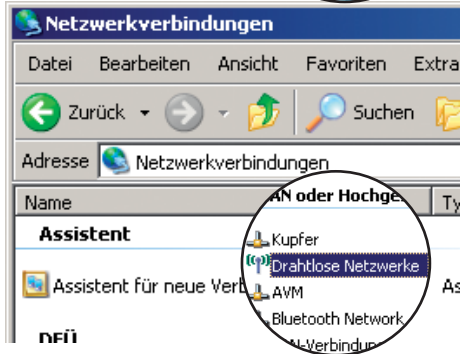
Netzwerkverbindungen

Datei Bearbeiten Ansicht Favoriten Extra

Zurück Suchen

Adresse Netzwerkverbindungen

Name

Assistent

Assistent für neue Verb

DFÜ

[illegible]AN oder Hochge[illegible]

Ty

Kupfer

Drahtlose Netzwerke

AVM

Bluetooth Network

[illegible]N-Verbindun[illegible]

As